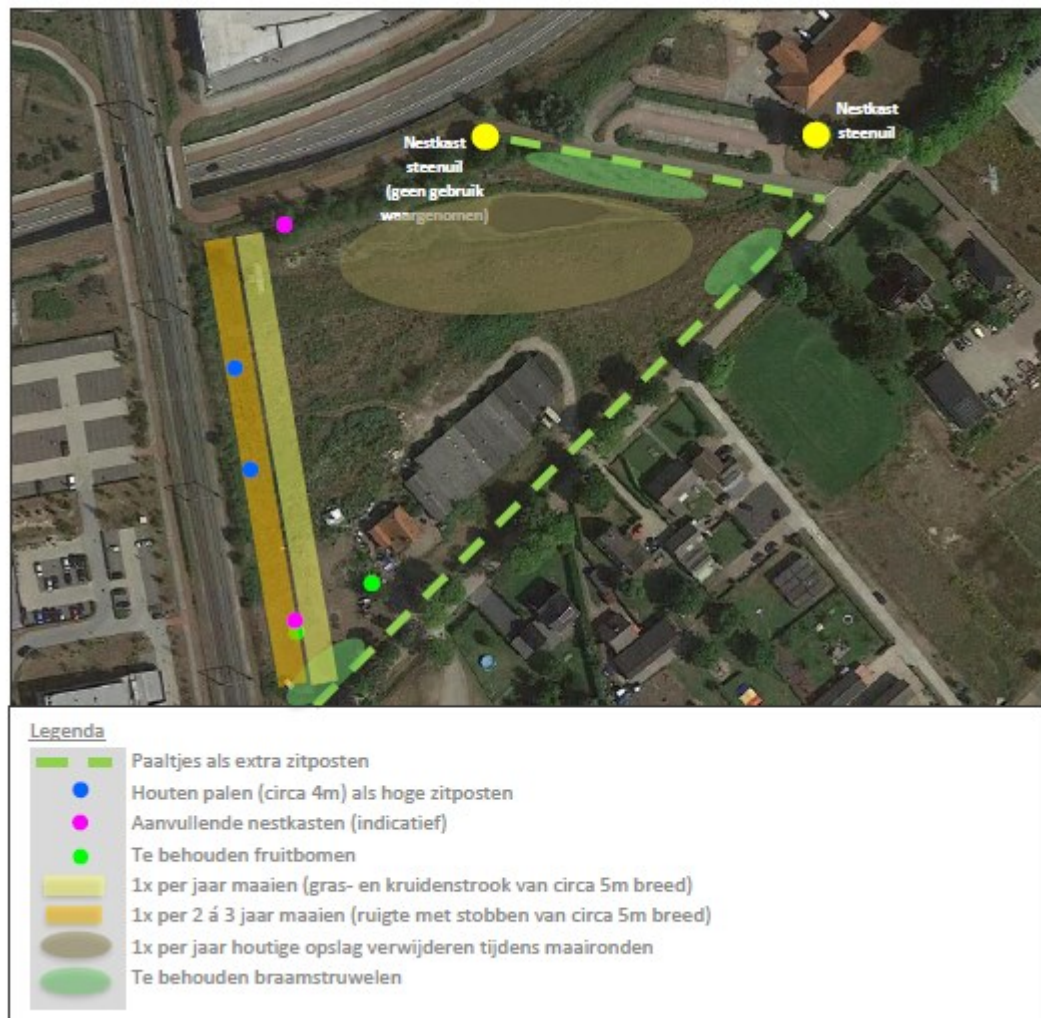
Nestkast steenuil (geen gebruik waargenomen)

Nestkast steenuil

Legenda
Paaltjes als extra zitposten
Houten palen (circa 4m) als hoge zitposten
Aanvullende nestkasten (indicatief)
Te behouden fruitbomen
1x per jaar maaien (gras- en kruidenstrook van circa 5m breed)
1x per 2 á 3 jaar maaien (ruigte met stobben van circa 5m breed)
1x per jaar houtige opslag verwijderen tijdens maaironden
Te behouden braamstruwelen